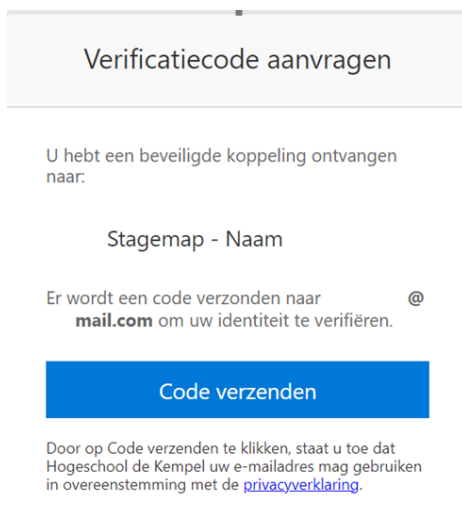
Verificatiecode aanvragen

U hebt een beveiligde koppeling ontvangen naar:

Stagemap - Naam

Er wordt een code verzonden naar @ mail.com om uw identiteit te verifiëren.

Code verzenden

Door op Code verzenden te klikken, staat u toe dat Hogeschool de Kempel uw e-mailadres mag gebruiken in overeenstemming met de privacyverklaring.